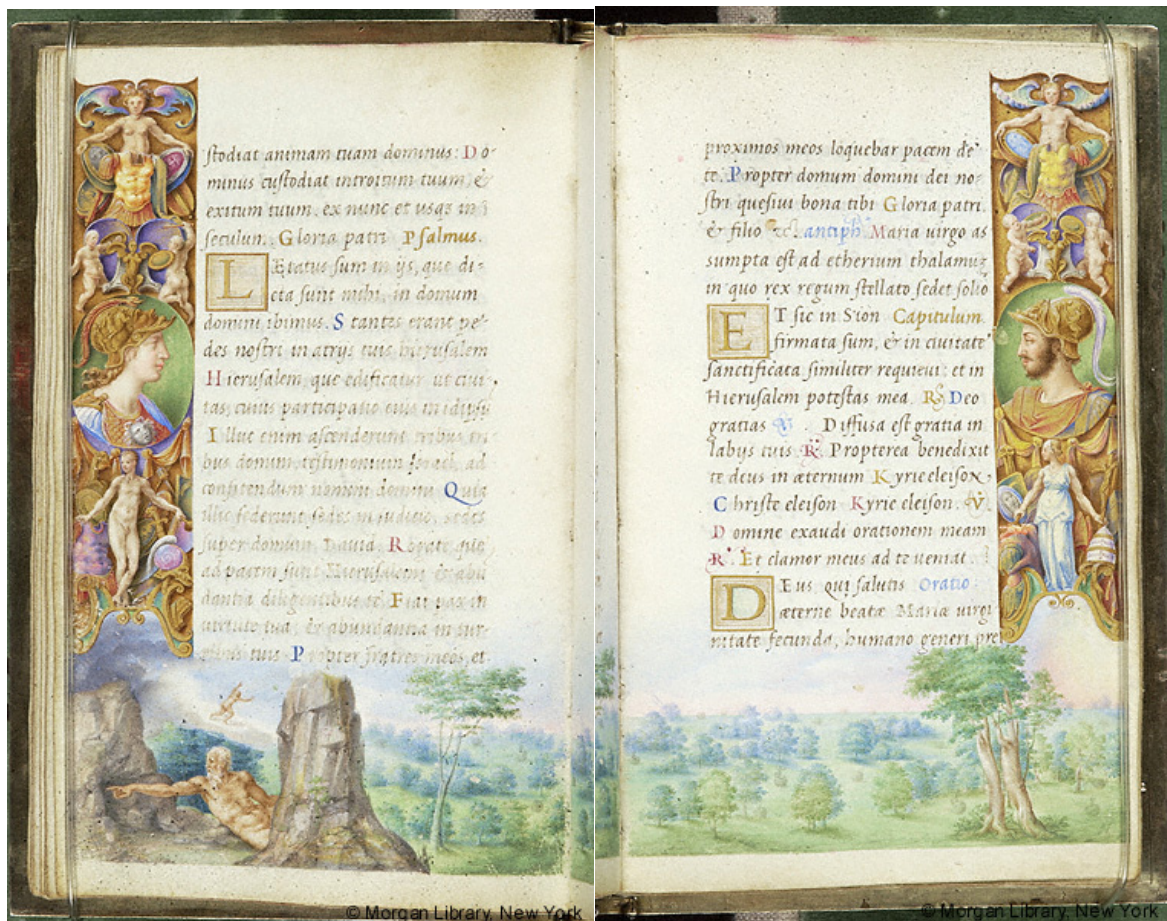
stodiat animam tuam dominus: Dominus custodiat introitum tuum, & exitum tuum. ex nunc et usqz in seculum. Gloria patri Psalmus.

LÆtatus sum in ijs, que dicta sunt mihi, in domum domini ibimus. Stantes erant pedes nostri in atrijs tuis hierusalem Hierusalem, que edificatur ut ciuitas, cuius participatio eius in idipsu Illuc enim ascenderunt tribus tribus domini, testimonium Israel, ad confitendum nomini domini. Quia illic sederunt sedes in iudicio, sedes super domum Dauid. Rogate que ad pacem sunt Hierusalem, & abundantia diligentibus te. Fiat pax in uirtute tua, & abundantia in turribus tuis. Propter fratres meos et

proximos meos loquebar pacem de te. Propter domum domini dei nostri quesiui bona tibi. Gloria patri. & filio &c. antiph. Maria uirgo assumpta est ad ethereum thalamum in quo rex regum stellato sedet solio

ET sic in Sion Capitulum firmata sum, & in ciuitate sanctificata similiter requieui: et in Hierusalem potestas mea. R. Deo gratias. V. Diffusa est gratia in labijs tuis. R. Propterea benedixit te deus in æternum. Kyrie eleison. Christe eleison. Kyrie eleison. V. Domine exaudi orationem meam. R. Et clamor meus ad te ueniat.

DEus qui salutis Oratio æterne beatæ Mariæ uirginitate fecunda, humano generi pre

© Morgan Library, New York

© Morgan Library, New York